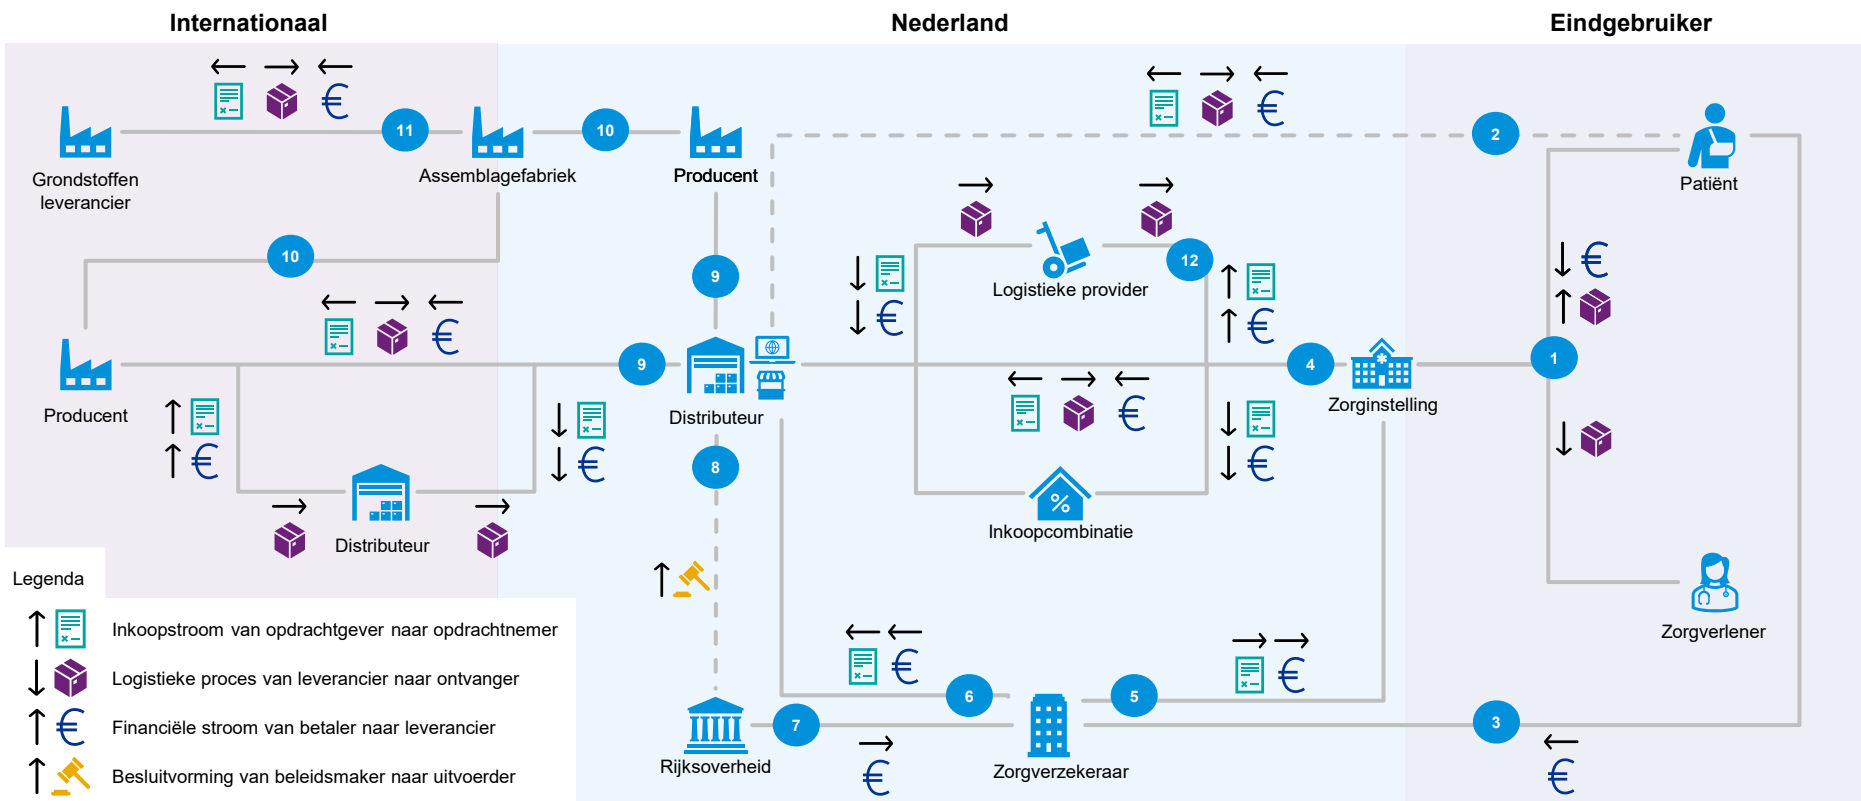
Internationaal

Nederland

Eindgebruiker

Grondstoffen leverancier

11

Assemblagefabriek

10

Producent

2

Patiënt

10

9

Logistieke provider

12

Producent

9

Distributeur

4

Zorginstelling

1

8

Inkoopcombinatie

Distributeur

Zorgverlener

Legenda

Inkoopstroom van opdrachtgever naar opdrachtnemer

Logistieke proces van leverancier naar ontvanger

Financiële stroom van betaler naar leverancier

Besluitvorming van beleidsmaker naar uitvoerder

6

5

7

3

Rijksoverheid

Zorgverzekeraar